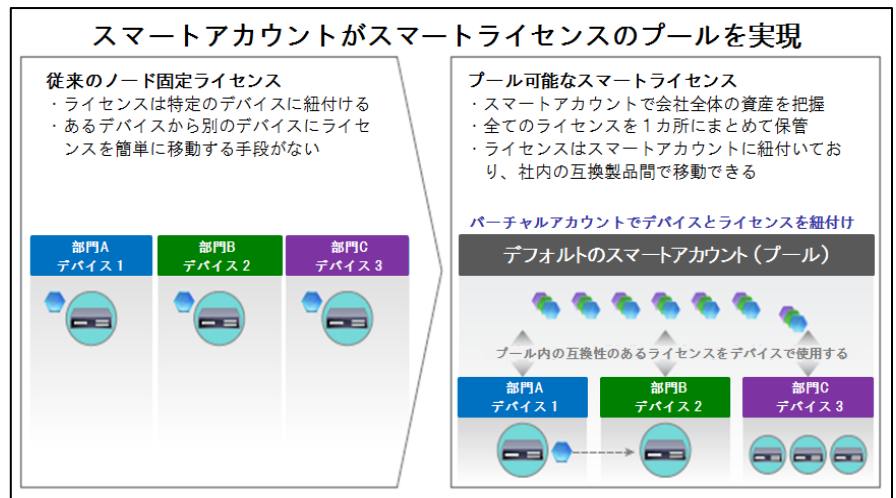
スマートアカウントがスマートライセンスのプールを実現

従来のノード固定ライセンス
・ライセンスは特定のデバイスに紐付ける
・あるデバイスから別のデバイスにライセンスを簡単に移動する手段がない

部門A
デバイス 1

部門B
デバイス 2

部門C
デバイス 3

プール可能なスマートライセンス
・スマートアカウントで会社全体の資産を把握
・全てのライセンスを１カ所にまとめて保管
・ライセンスはスマートアカウントに紐付いており、社内の互換製品間で移動できる

バーチャルアカウントでデバイスとライセンスを紐付け

デフォルトのスマートアカウント（プール）

プール内の互換性のあるライセンスをデバイスで使用する

部門A
デバイス 1

部門B
デバイス 2

部門C
デバイス 3